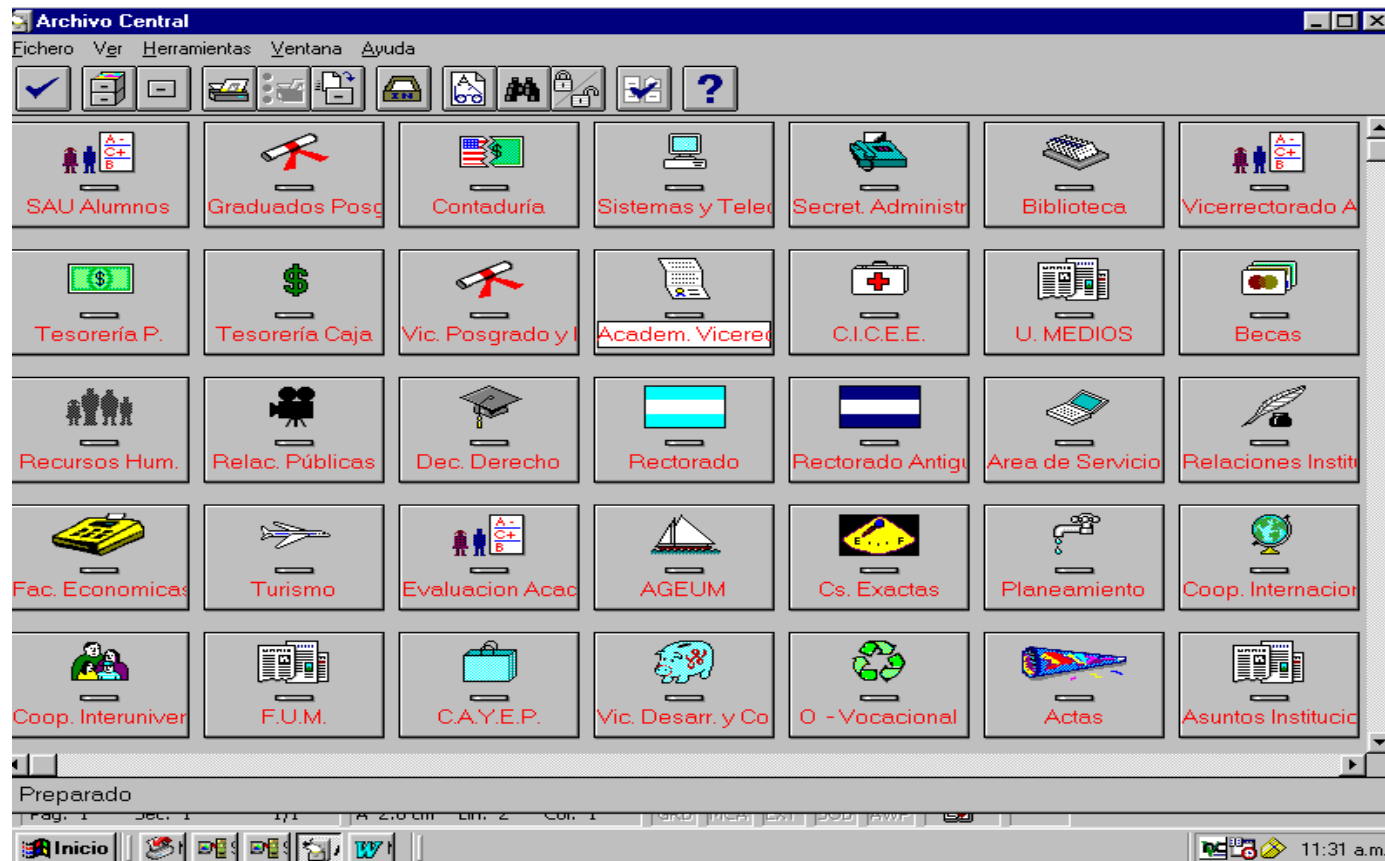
Archivo Central

Fichero Ver Herramientas Ventana Ayuda

?

SAU Alumnos
Graduados Posg
Contaduría
Sistemas y Telec
Secret. Administr
Biblioteca
Vicerrectorado A

Tesorería P.
Tesorería Caja
Vic. Posgrado y I
Academ. Vicerec
C.I.C.E.E.
U. MEDIOS
Becas

Recursos Hum.
Relac. Públicas
Dec. Derecho
Rectorado
Rectorado Antigu
Area de Servicio
Relaciones Institu

Fac. Economicas
Turismo
Evaluacion Acac
AGEUM
Cs. Exactas
Planeamiento
Coop. Internacion

Coop. Interuniver
F.U.M.
C.A.Y.E.P.
Vic. Desarr. y Co
O - Vocacional
Actas
Asuntos Institucio

Preparado

Pág. 1 Sec. 1 1/1 A 2.0 cm Lín. 2 Col. 1 GRB MCA EXT SOB AMP

Inicio

11:31 a.m.